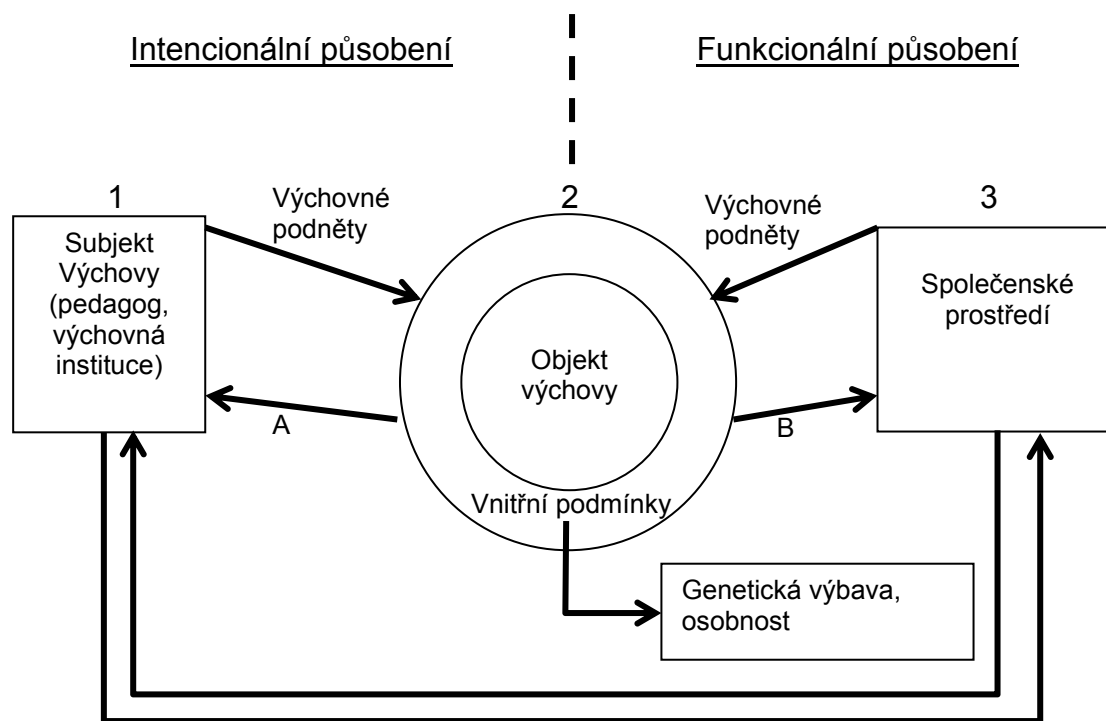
Intencionální působení

Funkcionální působení

1

Subjekt Výchovy (pedagog, výchovná instituce)

Výchovné podněty

A

2

Objekt výchovy

Vnitřní podmínky

Výchovné podněty

B

3

Společenské prostředí

Genetická výbava, osobnost